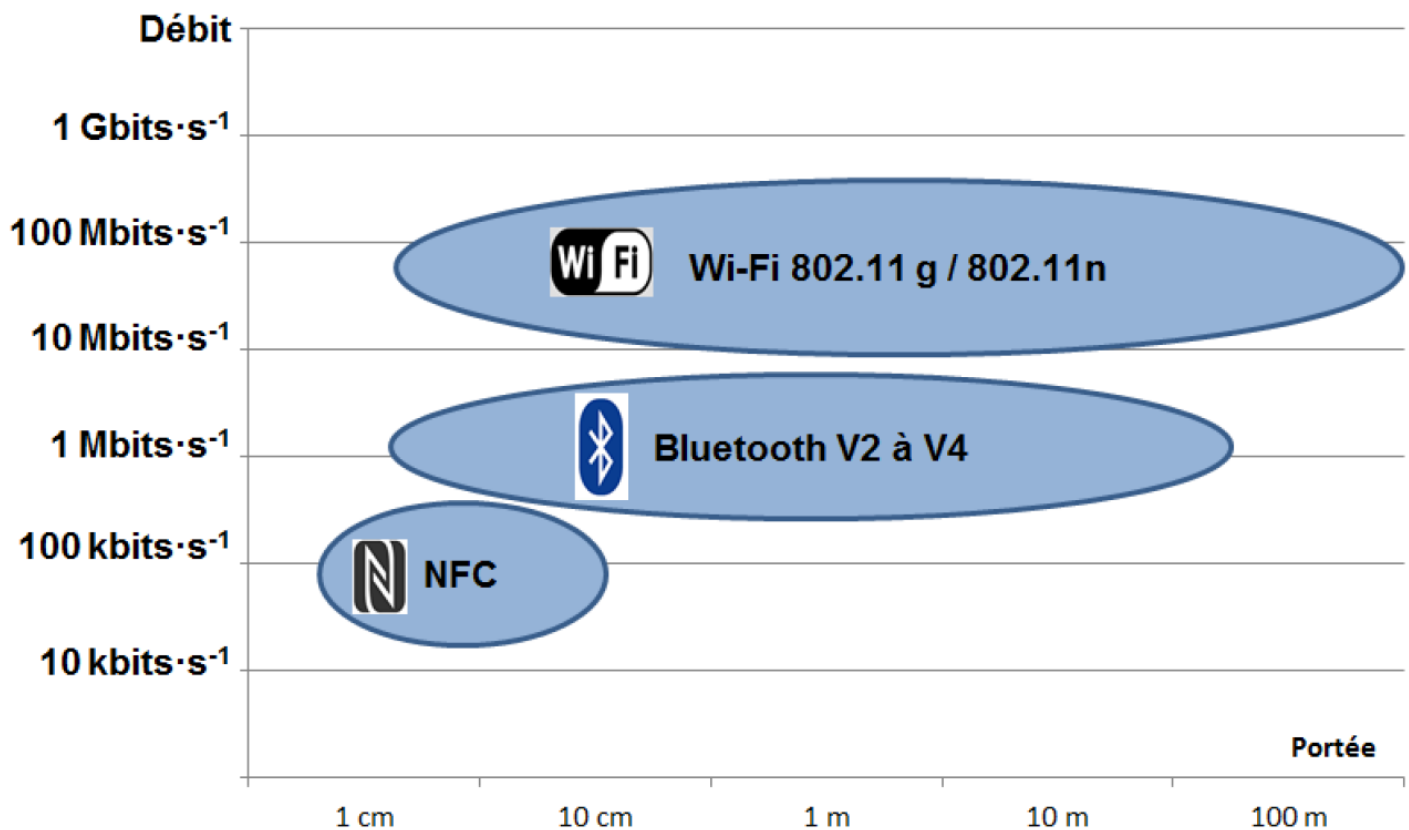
Débit

1 Gbits·s$^{-1}$

100 Mbits·s$^{-1}$

10 Mbits·s$^{-1}$

1 Mbits·s$^{-1}$

100 kbits·s$^{-1}$

10 kbits·s$^{-1}$

Wi Fi

Wi-Fi 802.11 g / 802.11n

Bluetooth V2 à V4

NFC

Portée

1 cm

10 cm

1 m

10 m

100 m